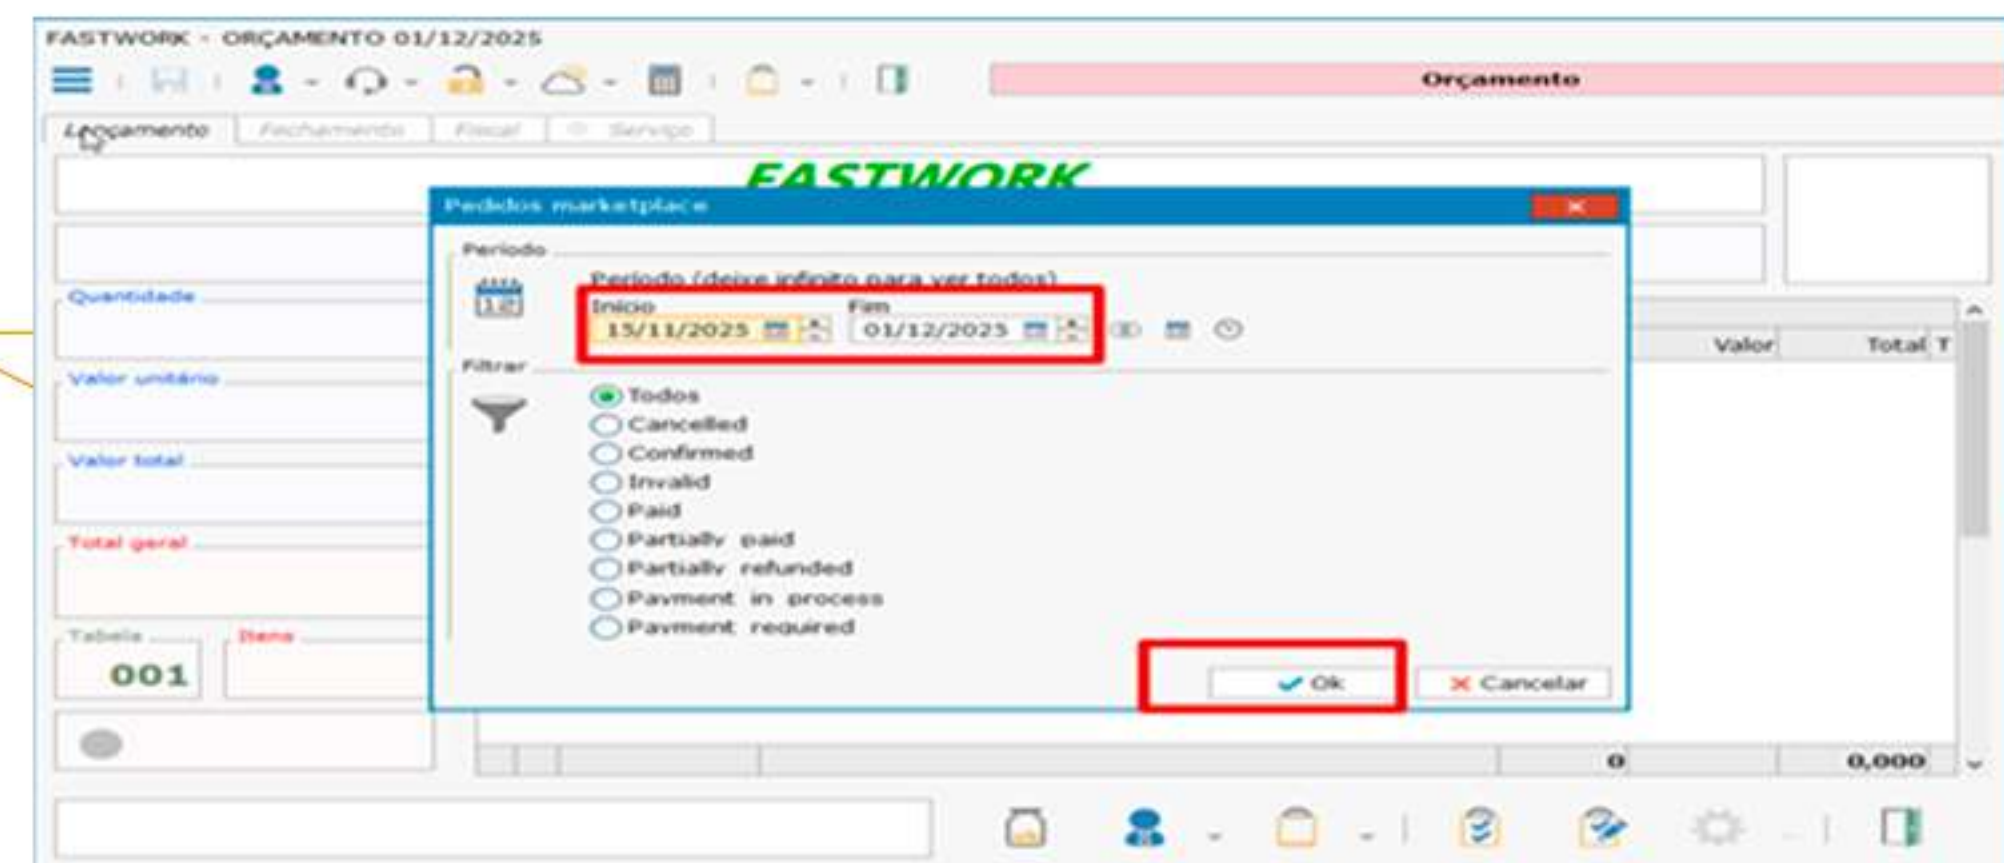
FASTWORK - ORÇAMENTO 01/12/2025

Orçamento

Lançamento | Fechamento | Fiscal | Serviço

FASTWORK

Quantidade

Valor unitário

Valor total

Total geral

Tabela
001

Itens

Valor | Total | T

0 | 0,000

Pedidos marketplace

Periodo

Periodo (deixe infinito para ver todos)

Inicio
15/11/2025

Fim
01/12/2025

Filtrar

Todos
Cancelled
Confirmed
Invalid
Paid
Partially paid
Partially refunded
Payment in process
Payment required

Ok
Cancelar